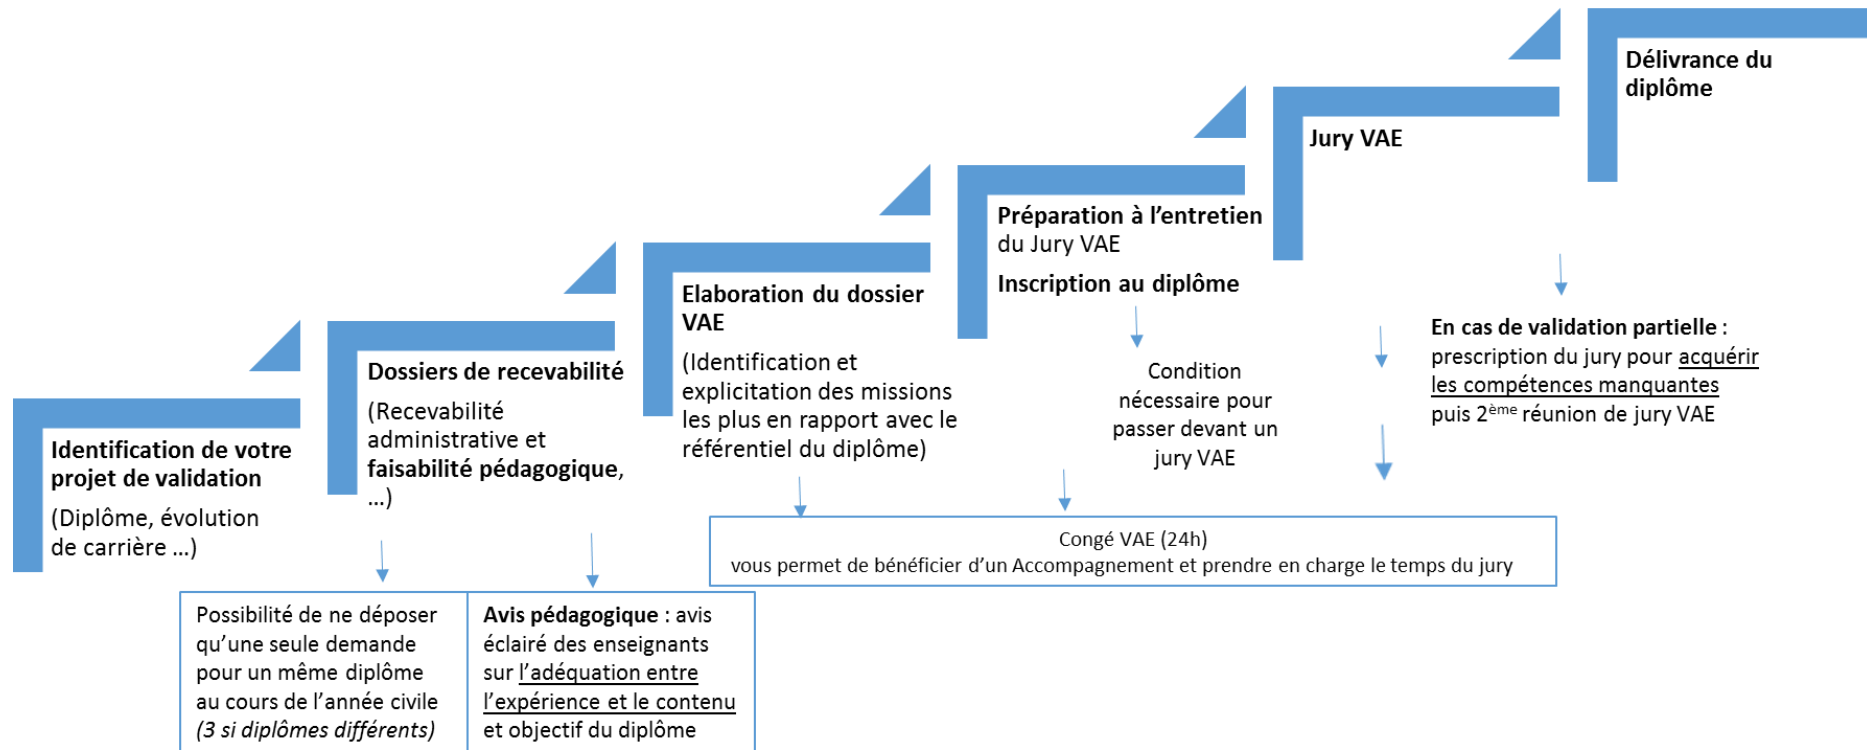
Identification de votre projet de validation
(Diplôme, évolution de carrière …)

Dossiers de recevabilité
(Recevabilité administrative et faisabilité pédagogique, …)

Elaboration du dossier VAE
(Identification et explicitation des missions les plus en rapport avec le référentiel du diplôme)

Préparation à l'entretien du Jury VAE
Inscription au diplôme

Jury VAE

Délivrance du diplôme

Condition nécessaire pour passer devant un jury VAE

En cas de validation partielle : prescription du jury pour acquérir les compétences manquantes puis 2$^{ème}$ réunion de jury VAE

Congé VAE (24h)
vous permet de bénéficier d'un Accompagnement et prendre en charge le temps du jury

| Possibilité de ne déposer qu'une seule demande pour un même diplôme au cours de l'année civile *(3 si diplômes différents)* | **Avis pédagogique** : avis éclairé des enseignants sur l'adéquation entre l'expérience et le contenu et objectif du diplôme |
|---|---|